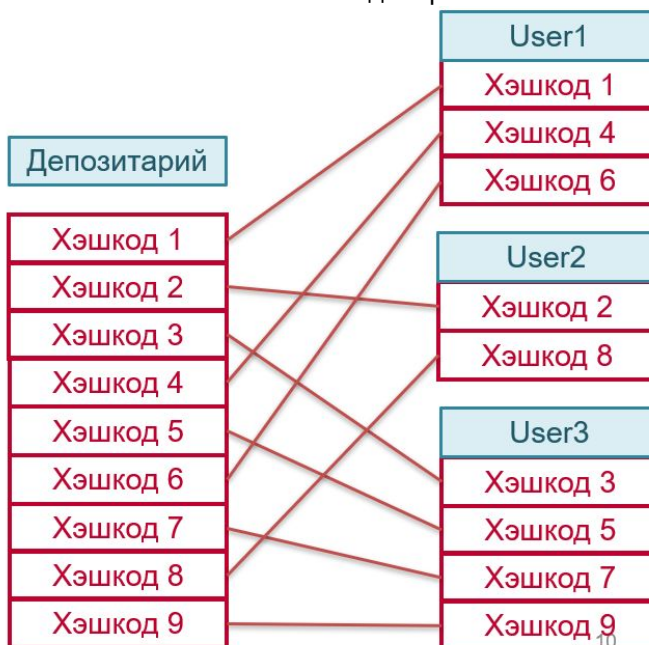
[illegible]

User1

Хэшкод 1

Хэшкод 4

Хэшкод 6

Депозитарий

Хэшкод 1

Хэшкод 2

Хэшкод 3

Хэшкод 4

Хэшкод 5

Хэшкод 6

Хэшкод 7

Хэшкод 8

Хэшкод 9

User2

Хэшкод 2

Хэшкод 8

User3

Хэшкод 3

Хэшкод 5

Хэшкод 7

Хэшкод 9

10